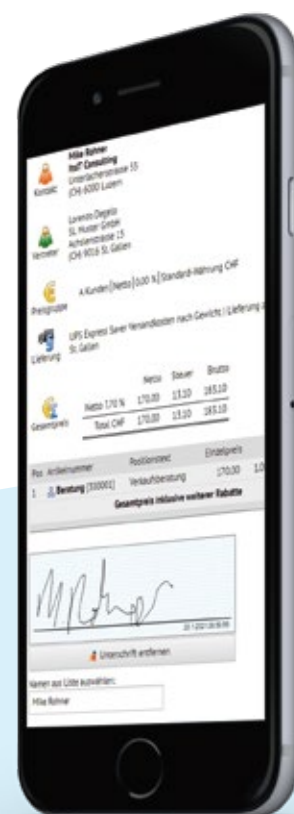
Kontakt

Mike Rohner
HoT Consulting
Unterdorfstrasse 55
(CH) 6300 Luzern

Vertreter

Lorenzo Degado
St. Muster GmbH
Achslenstrasse 15
(CH) 9016 St. Gallen

Preisgruppe

A Kunden | Netto | 0,00 % | Standard-Währung CHF

Lieferung

UPS Express Saver Versandkosten nach Gewicht | Lieferung a
St. Gallen

Gesamtpreis

| | Netto | Steuer | Brutto |
|---|---|---|---|
| Netto 7.70 % | 170.00 | 13.10 | 183.10 |
| Total CHF | 170.00 | 13.10 | 183.10 |

| Pos | Artikelnummer | Positionstext | Einzelpreis | |
|---|---|---|---|---|
| 1 | Beratung [10001] | Verkaufsberatung | 170.00 | 1.0 |
| | | Gesamtpreis inklusive weiterer Rabatte | | |

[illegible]

Unterschrift entfernen

Namen aus Liste auswählen:

Mike Rohner